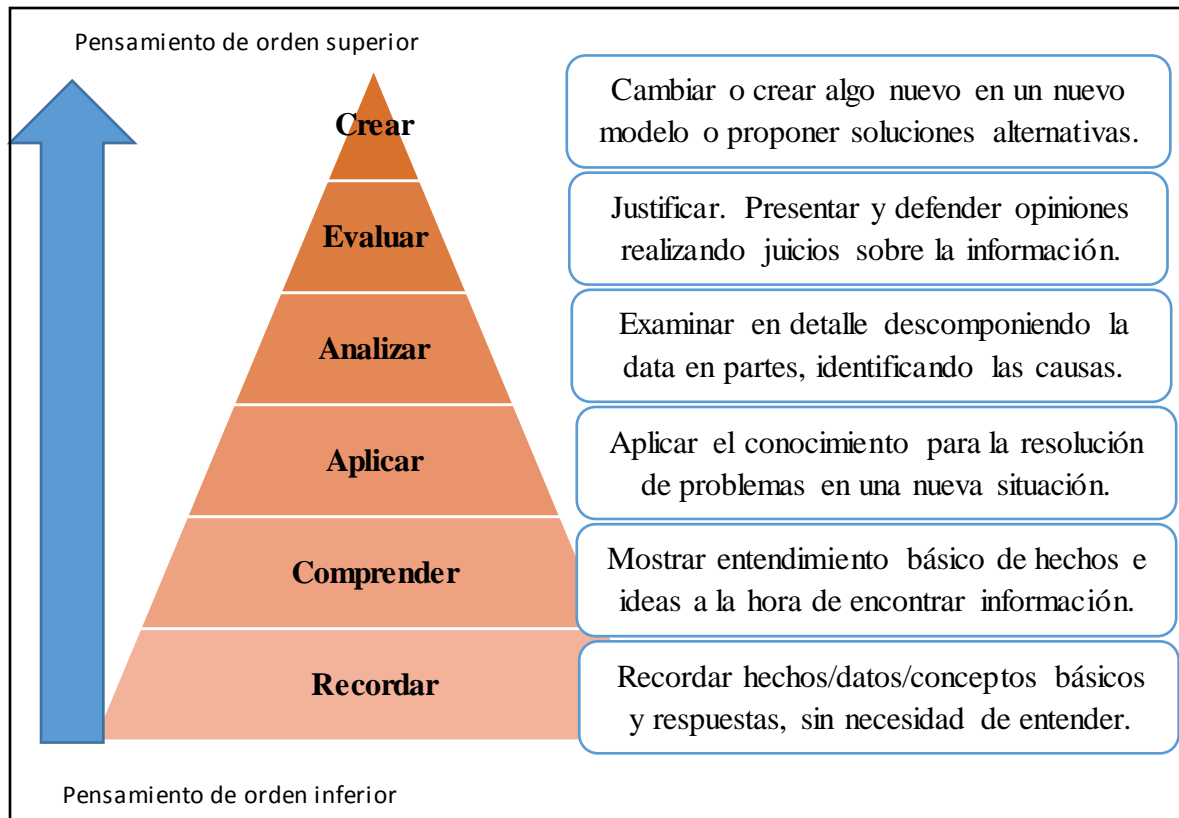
Pensamiento de orden superior

Crear

Cambiar o crear algo nuevo en un nuevo modelo o proponer soluciones alternativas.

Evaluar

Justificar. Presentar y defender opiniones realizando juicios sobre la información.

Analizar

Examinar en detalle descomponiendo la data en partes, identificando las causas.

Aplicar

Aplicar el conocimiento para la resolución de problemas en una nueva situación.

Comprender

Mostrar entendimiento básico de hechos e ideas a la hora de encontrar información.

Recordar

Recordar hechos/datos/conceptos básicos y respuestas, sin necesidad de entender.

Pensamiento de orden inferior